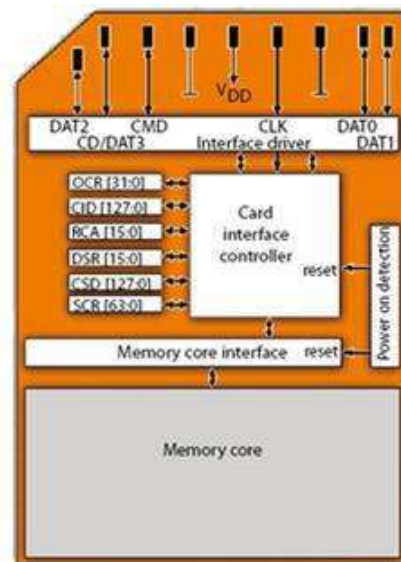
$V_{DD}$

DAT2 CMD CLK DAT0
CD/DAT3 Interface driver DAT1

OCR [31:0]
CID [127:0]
RCA [15:0]
DSR [15:0]
CSD [127:0]
SCR [63:0]

Card interface controller

reset

Power on detection

Memory core interface

reset

Memory core